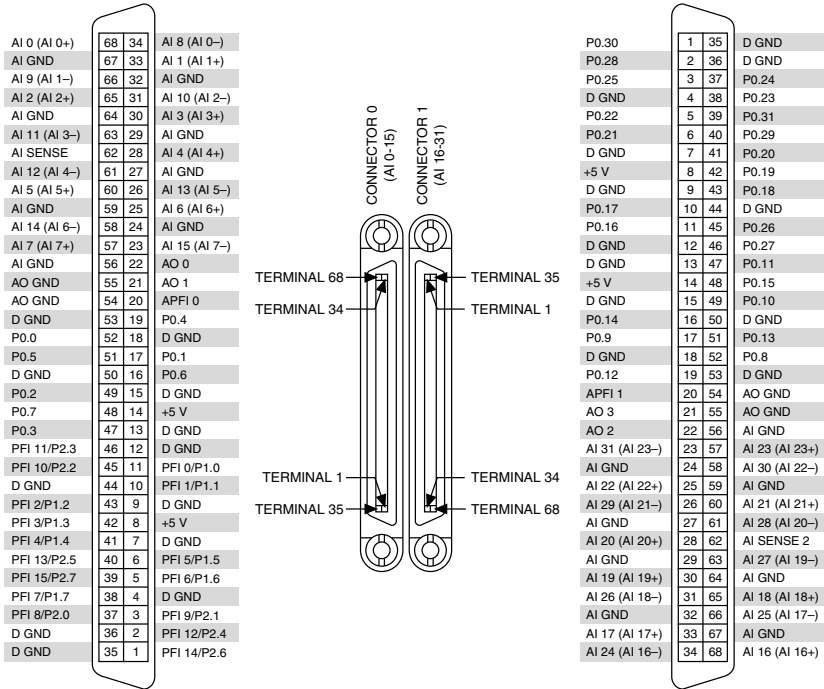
| | | | |
|---|---|---|---|
| AI 0 (AI 0+) | 68 | 34 | AI 8 (AI 0–) |
| AI GND | 67 | 33 | AI 1 (AI 1+) |
| AI 9 (AI 1–) | 66 | 32 | AI GND |
| AI 2 (AI 2+) | 65 | 31 | AI 10 (AI 2–) |
| AI GND | 64 | 30 | AI 3 (AI 3+) |
| AI 11 (AI 3–) | 63 | 29 | AI GND |
| AI SENSE | 62 | 28 | AI 4 (AI 4+) |
| AI 12 (AI 4–) | 61 | 27 | AI GND |
| AI 5 (AI 5+) | 60 | 26 | AI 13 (AI 5–) |
| AI GND | 59 | 25 | AI 6 (AI 6+) |
| AI 14 (AI 6–) | 58 | 24 | AI GND |
| AI 7 (AI 7+) | 57 | 23 | AI 15 (AI 7–) |
| AI GND | 56 | 22 | AO 0 |
| AO GND | 55 | 21 | AO 1 |
| AO GND | 54 | 20 | APFI 0 |
| D GND | 53 | 19 | P0.4 |
| P0.0 | 52 | 18 | D GND |
| P0.5 | 51 | 17 | P0.1 |
| D GND | 50 | 16 | P0.6 |
| P0.2 | 49 | 15 | D GND |
| P0.7 | 48 | 14 | +5 V |
| P0.3 | 47 | 13 | D GND |
| PFI 11/P2.3 | 46 | 12 | D GND |
| PFI 10/P2.2 | 45 | 11 | PFI 0/P1.0 |
| D GND | 44 | 10 | PFI 1/P1.1 |
| PFI 2/P1.2 | 43 | 9 | D GND |
| PFI 3/P1.3 | 42 | 8 | +5 V |
| PFI 4/P1.4 | 41 | 7 | D GND |
| PFI 13/P2.5 | 40 | 6 | PFI 5/P1.5 |
| PFI 15/P2.7 | 39 | 5 | PFI 6/P1.6 |
| PFI 7/P1.7 | 38 | 4 | D GND |
| PFI 8/P2.0 | 37 | 3 | PFI 9/P2.1 |
| D GND | 36 | 2 | PFI 12/P2.4 |
| D GND | 35 | 1 | PFI 14/P2.6 |

CONNECTOR 0 (AI 0-15)
CONNECTOR 1 (AI 16-31)

TERMINAL 68
TERMINAL 34
TERMINAL 35
TERMINAL 1
TERMINAL 1
TERMINAL 35
TERMINAL 34
TERMINAL 68

| | | | |
|---|---|---|---|
| P0.30 | 1 | 35 | D GND |
| P0.28 | 2 | 36 | D GND |
| P0.25 | 3 | 37 | P0.24 |
| D GND | 4 | 38 | P0.23 |
| P0.22 | 5 | 39 | P0.31 |
| P0.21 | 6 | 40 | P0.29 |
| D GND | 7 | 41 | P0.20 |
| +5 V | 8 | 42 | P0.19 |
| D GND | 9 | 43 | P0.18 |
| P0.17 | 10 | 44 | D GND |
| P0.16 | 11 | 45 | P0.26 |
| D GND | 12 | 46 | P0.27 |
| D GND | 13 | 47 | P0.11 |
| +5 V | 14 | 48 | P0.15 |
| D GND | 15 | 49 | P0.10 |
| P0.14 | 16 | 50 | D GND |
| P0.9 | 17 | 51 | P0.13 |
| D GND | 18 | 52 | P0.8 |
| P0.12 | 19 | 53 | D GND |
| APFI 1 | 20 | 54 | AO GND |
| AO 3 | 21 | 55 | AO GND |
| AO 2 | 22 | 56 | AI GND |
| AI 31 (AI 23–) | 23 | 57 | AI 23 (AI 23+) |
| AI GND | 24 | 58 | AI 30 (AI 22–) |
| AI 22 (AI 22+) | 25 | 59 | AI GND |
| AI 29 (AI 21–) | 26 | 60 | AI 21 (AI 21+) |
| AI GND | 27 | 61 | AI 28 (AI 20–) |
| AI 20 (AI 20+) | 28 | 62 | AI SENSE 2 |
| AI GND | 29 | 63 | AI 27 (AI 19–) |
| AI 19 (AI 19+) | 30 | 64 | AI GND |
| AI 26 (AI 18–) | 31 | 65 | AI 18 (AI 18+) |
| AI GND | 32 | 66 | AI 25 (AI 17–) |
| AI 17 (AI 17+) | 33 | 67 | AI GND |
| AI 24 (AI 16–) | 34 | 68 | AI 16 (AI 16+) |